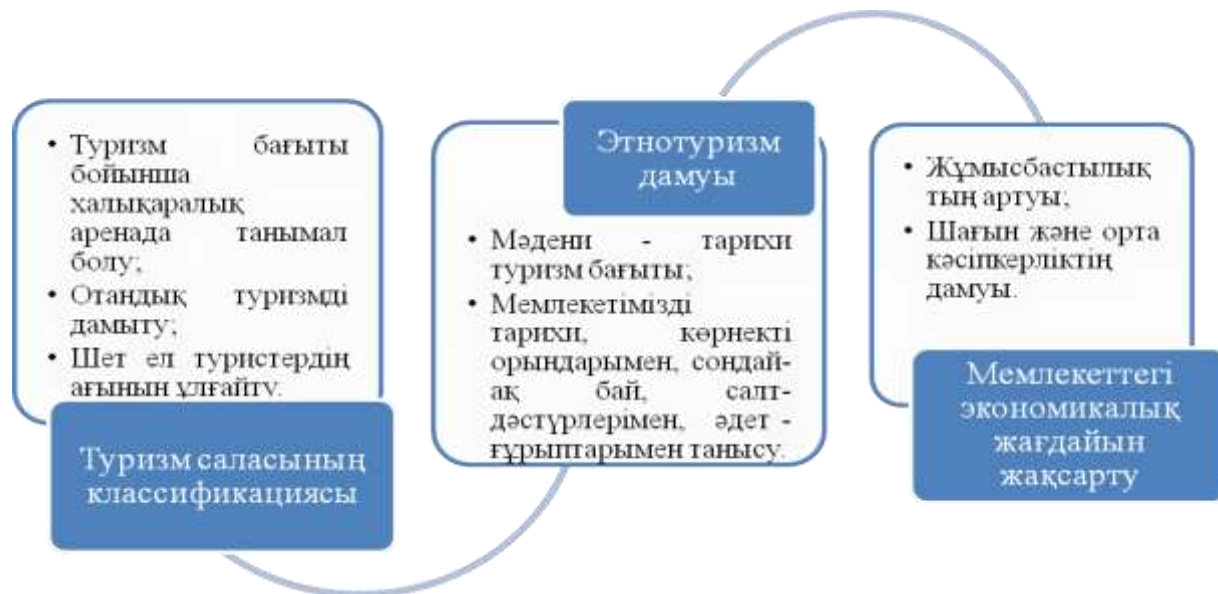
• Туризм бағыты бойынша халықаралық аренада танымал болу;
• Отандық туризмді дамыту;
• Шет ел туристердің ағынын ұлғайту.

Туризм саласының классификациясы

Этнотуризм дамуы

• Мәдени - тарихи туризм бағыты;
• Мемлекетімізді тарихи, көрнекті орындарымен, сондай-ақ бай, салт-дәстүрлерімен, әдет - ғұрыптарымен танысу.

• Жұмысбастылық тың артуы;
• Шағын және орта кәсіпкерліктің дамуы.

Мемлекеттегі экономикалық жағдайын жақсарту